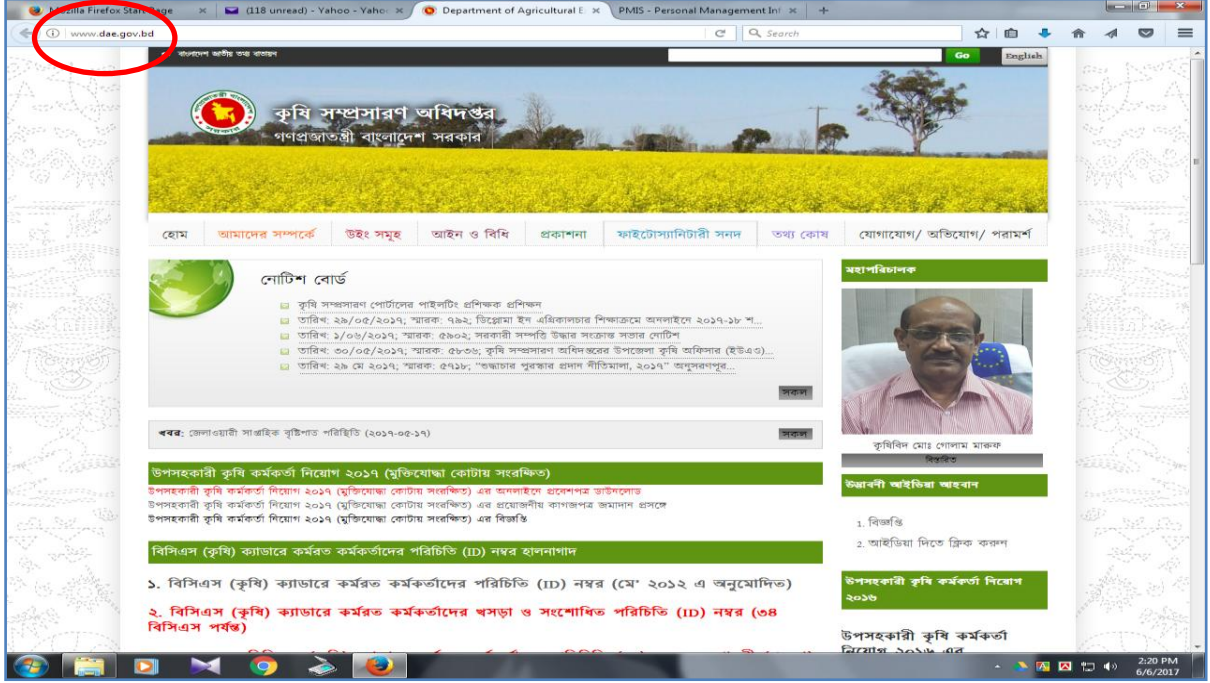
Mozilla Firefox Start Page
(118 unread) - Yahoo - Yahoo
Department of Agricultural E
PMIS - Personal Management Inf

www.dae.gov.bd

Search

বাংলাদেশ জাতীয় তথ্য বাতায়ন

Go
English

কৃষি সম্প্রসারণ অধিদপ্তর
গণপ্রজাতন্ত্রী বাংলাদেশ সরকার

হোম | আমাদের সম্পর্কে | উইং সমূহ | আইন ও বিধি | প্রকাশনা | ফাইটোস্যানিটারী সনদ | তথ্য কোষ | যোগাযোগ/ অভিযোগ/ পরামর্শ

নোটিশ বোর্ড

কৃষি সম্প্রসারণ পোর্টালের পাইলটিং প্রশিক্ষক প্রশিক্ষন
তারিখ: ২৯/০৫/২০১৭; স্মারক: ৭৯২; ডিপ্লোমা ইন এগ্রিকালচার শিক্ষাক্রমে অনলাইনে ২০১৭-১৮ শ...
তারিখ: ১/০৬/২০১৭; স্মারক: ৫৯০২; সরকারী সম্পত্তি উদ্ধার সংক্রান্ত সভার নোটিশ
তারিখ: ৩০/০৫/২০১৭; স্মারক: ৫৮৩৬; কৃষি সম্প্রসারণ অধিদপ্তরের উপজেলা কৃষি অফিসার (ইউএও)...
তারিখ: ২৯ মে ২০১৭; স্মারক: ৫৭১৮; "শুদ্ধাচার পুরস্কার প্রদান নীতিমালা, ২০১৭" অনুসরণপূর...

সকল

খবর: জেলাওয়ারী সাপ্তাহিক বৃষ্টিপাত পরিস্থিতি (২০১৭-০৫-১৭)

সকল

উপসহকারী কৃষি কর্মকর্তা নিয়োগ ২০১৭ (মুক্তিযোদ্ধা কোটায় সংরক্ষিত)

উপসহকারী কৃষি কর্মকর্তা নিয়োগ ২০১৭ (মুক্তিযোদ্ধা কোটায় সংরক্ষিত) এর অনলাইনে প্রবেশপত্র ডাউনলোড
উপসহকারী কৃষি কর্মকর্তা নিয়োগ ২০১৭ (মুক্তিযোদ্ধা কোটায় সংরক্ষিত) এর প্রয়োজনীয় কাগজপত্র জমাদান প্রসঙ্গে
উপসহকারী কৃষি কর্মকর্তা নিয়োগ ২০১৭ (মুক্তিযোদ্ধা কোটায় সংরক্ষিত) এর বিজ্ঞপ্তি

বিসিএস (কৃষি) ক্যাডারে কর্মরত কর্মকর্তাদের পরিচিতি (ID) নম্বর হালনাগাদ

১. বিসিএস (কৃষি) ক্যাডারে কর্মরত কর্মকর্তাদের পরিচিতি (ID) নম্বর (মে' ২০১২ এ অনুমোদিত)

২. বিসিএস (কৃষি) ক্যাডারে কর্মরত কর্মকর্তাদের খসড়া ও সংশোধিত পরিচিতি (ID) নম্বর (৩৪ বিসিএস পর্যন্ত)

মহাপরিচালক

কৃষিবিদ মোঃ গোলাম মারুফ
বিস্তারিত

উদ্ভাবনী আইডিয়া আহবান

1. বিজ্ঞপ্তি
2. আইডিয়া দিতে ক্লিক করুণ

উপসহকারী কৃষি কর্মকর্তা নিয়োগ ২০১৬

উপসহকারী কৃষি কর্মকর্তা নিয়োগ ২০১৬ এর

2:20 PM
6/6/2017